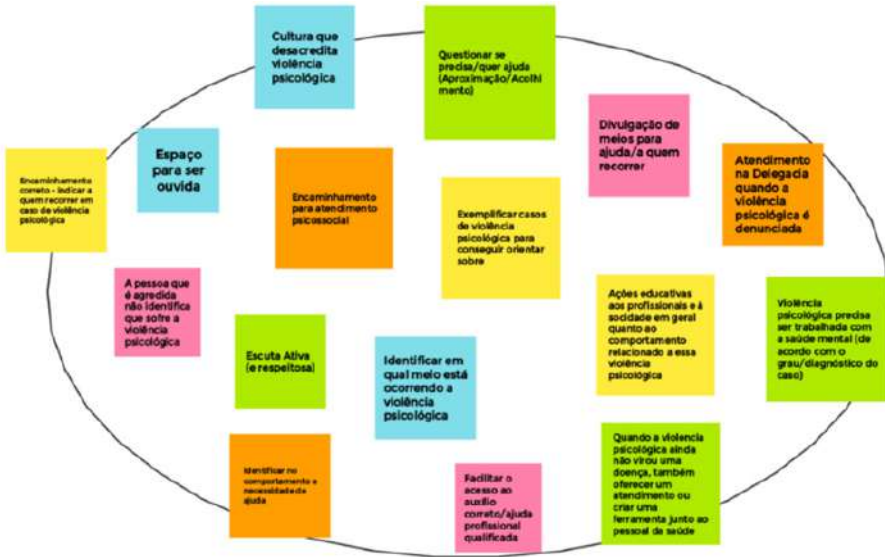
Cultura que desacredita violência psicológica

Questionar se precisa/quer ajuda (Aproximação/Acolhimento)

Divulgação de meios para ajuda/a quem recorrer

Atendimento na Delegacia quando a violência psicológica é denunciada

Encaminhamento correto - indicar a quem recorrer em caso de violência psicológica

Espaço para ser ouvida

Encaminhamento para atendimento psicossocial

Exemplificar casos de violência psicológica para conseguir orientar sobre

A pessoa que é agredida não identifica que sofre a violência psicológica

Ações educativas aos profissionais e à sociedade em geral quanto ao comportamento relacionado a essa violência psicológica

Violência psicológica precisa ser trabalhada com a saúde mental (de acordo com o grau/diagnóstico do caso)

Escuta Ativa (e respeitosa)

Identificar em qual meio está ocorrendo a violência psicológica

Identificar no comportamento a necessidade de ajuda

Facilitar o acesso ao auxílio correto/ajuda profissional qualificada

Quando a violência psicológica ainda não virou uma doença, também oferecer um atendimento ou criar uma ferramenta junto ao pessoal da saúde